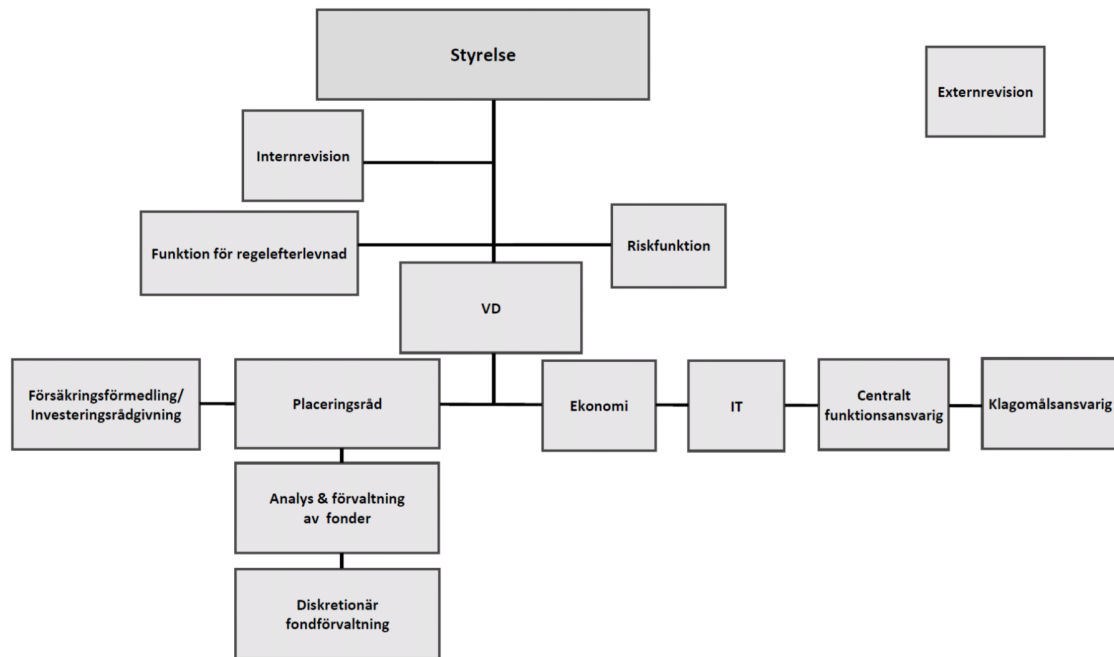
Styrelse

Externrevision

Internrevision

Funktion för regelefterlevnad

Riskfunktion

VD

Försäkringsförmedling/ Investeringsrådgivning

Placeringsråd

Ekonomi

IT

Centralt funktionsansvarig

Klagomålsansvarig

Analys & förvaltning av fonder

Diskretionär fondförvaltning